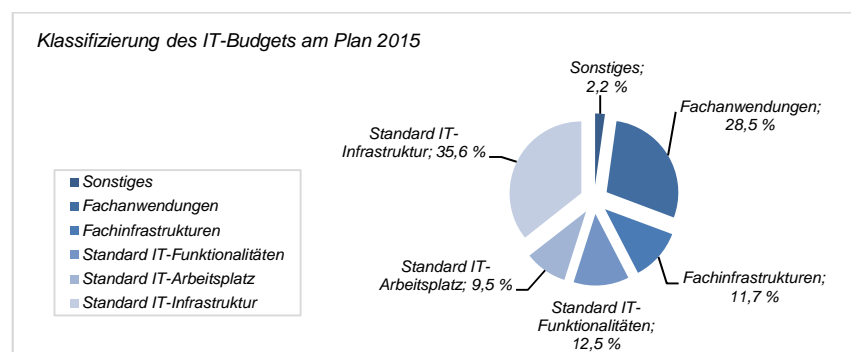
Klassifizierung des IT-Budgets am Plan 2015

Sonstiges
Fachanwendungen
Fachinfrastrukturen
Standard IT-Funktionalitäten
Standard IT-Arbeitsplatz
Standard IT-Infrastruktur

Sonstiges; 2,2 %

Fachanwendungen; 28,5 %

Fachinfrastrukturen; 11,7 %

Standard IT-Funktionalitäten; 12,5 %

Standard IT-Arbeitsplatz; 9,5 %

Standard IT-Infrastruktur; 35,6 %